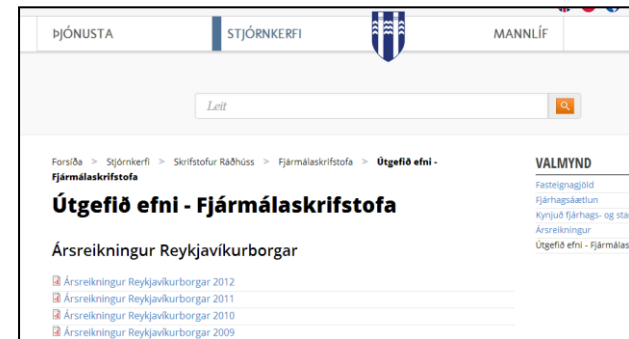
ÞJÓNUSTA STJÓRNKERFI MANNLÍF

Leit

Forsíða > Stjórnkerfi > Skrifstofur Ráðhúss > Fjármálaskrifstofa > Útgefið efni - Fjármálaskrifstofa

Útgefið efni - Fjármálaskrifstofa

Ársreikningur Reykjavíkurborgar

Ársreikningur Reykjavíkurborgar 2012
Ársreikningur Reykjavíkurborgar 2011
Ársreikningur Reykjavíkurborgar 2010
Ársreikningur Reykjavíkurborgar 2009

VALMYND
Fasteignagjöld
Fjárhagsáætlun
Kynjuð fjárhags- og sta
Ársreikningur
Útgefið efni - Fjármálas